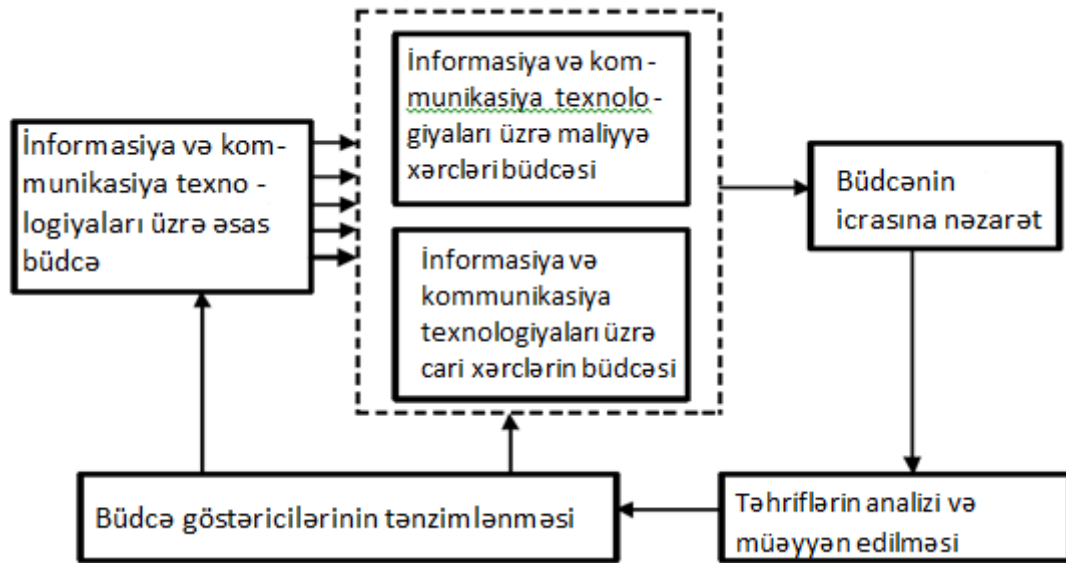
İnformasiya və kommunikasiya texnologiyaları üzrə əsas büdcə

İnformasiya və kommunikasiya texnologiyaları üzrə maliyyə xərcləri büdcəsi

İnformasiya və kommunikasiya texnologiyaları üzrə cari xərclərin büdcəsi

Büdcənin icrasına nəzarət

Təhriflərin analizi və müəyyən edilməsi

Büdcə göstəricilərinin tənzimlənməsi